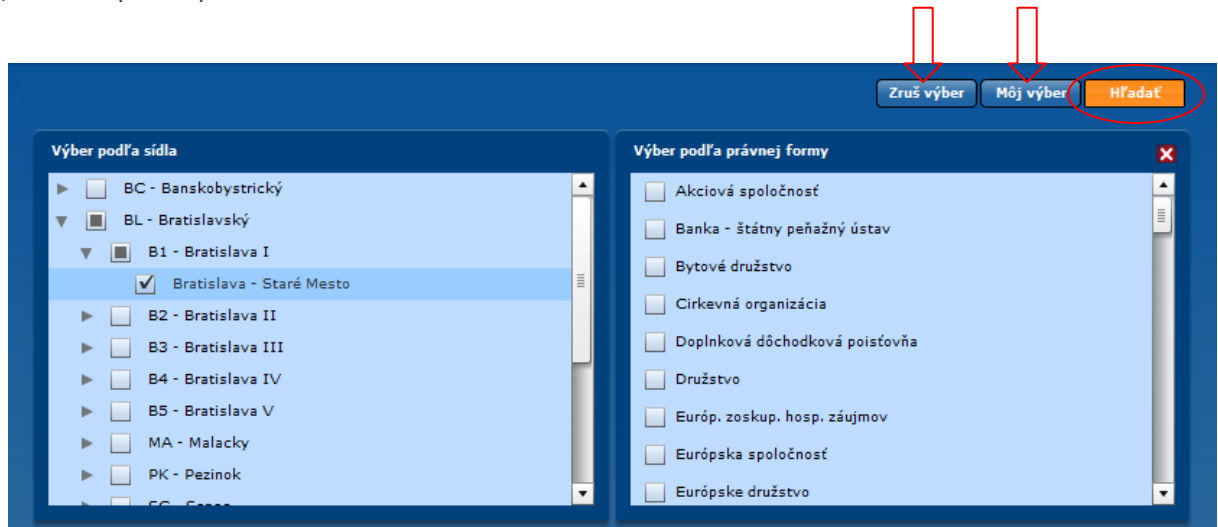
Zruš výber
Môj výber
Hľadať

Výber podľa sídla

BC - Banskobystrický
BL - Bratislavský
B1 - Bratislava I
Bratislava - Staré Mesto
B2 - Bratislava II
B3 - Bratislava III
B4 - Bratislava IV
B5 - Bratislava V
MA - Malacky
PK - Pezinok
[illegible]

Výber podľa právnej formy

Akciová spoločnosť
Banka - štátny peňažný ústav
Bytové družstvo
Cirkevná organizácia
Doplnková dôchodková poisťovňa
Družstvo
Europ. zoskup. hosp. záujmov
Európska spoločnosť
Európske družstvo